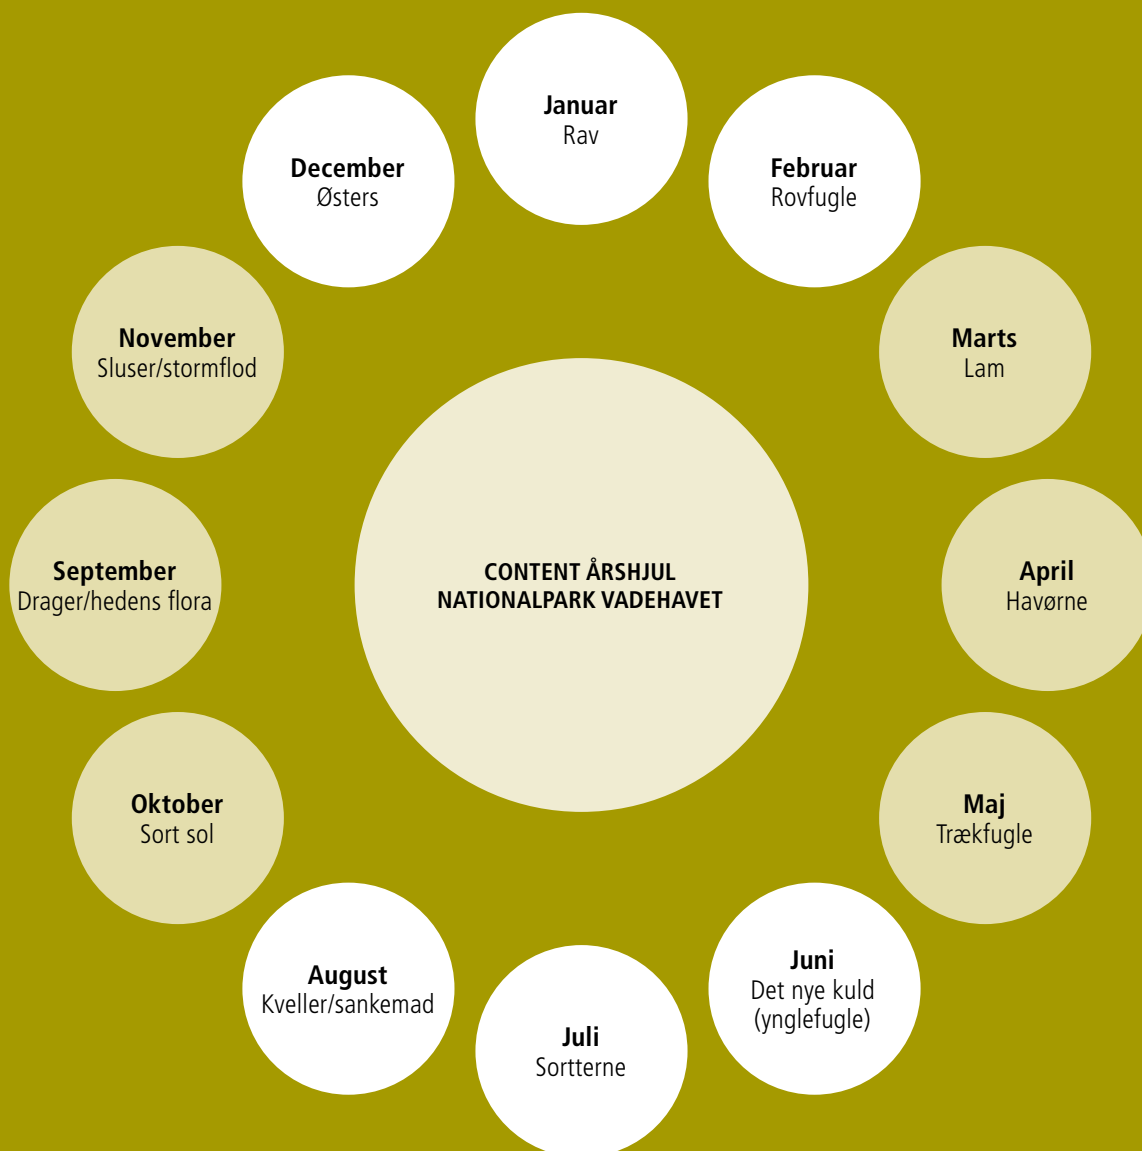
Januar
Rav

Februar
Rovfugle

Marts
Lam

April
Havørne

Maj
Trækfugle

Juni
Det nye kuld (ynglefugle)

Juli
Sortterne

August
Kveller/sankemad

Oktober
Sort sol

September
Drager/hedens flora

November
Sluser/stormflod

December
Østers

CONTENT ÅRSHJUL
NATIONALPARK VADEHAVET